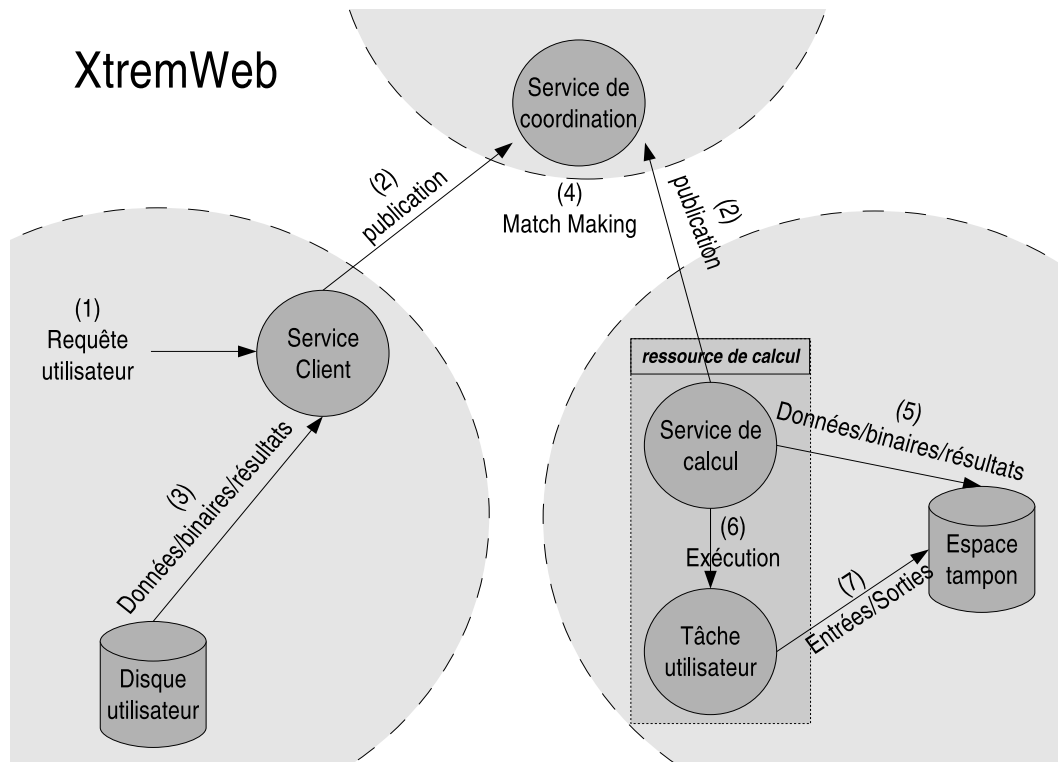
XtremWeb

Service de coordination

(2) publication

(4) Match Making

(2) publication

(1) Requête utilisateur

Service Client

ressource de calcul

Service de calcul

(5) Données/binaires/résultats

(3) Données/binaires/résultats

(6) Exécution

Espace tampon

(7) Entrées/Sorties

Tâche utilisateur

Disque utilisateur